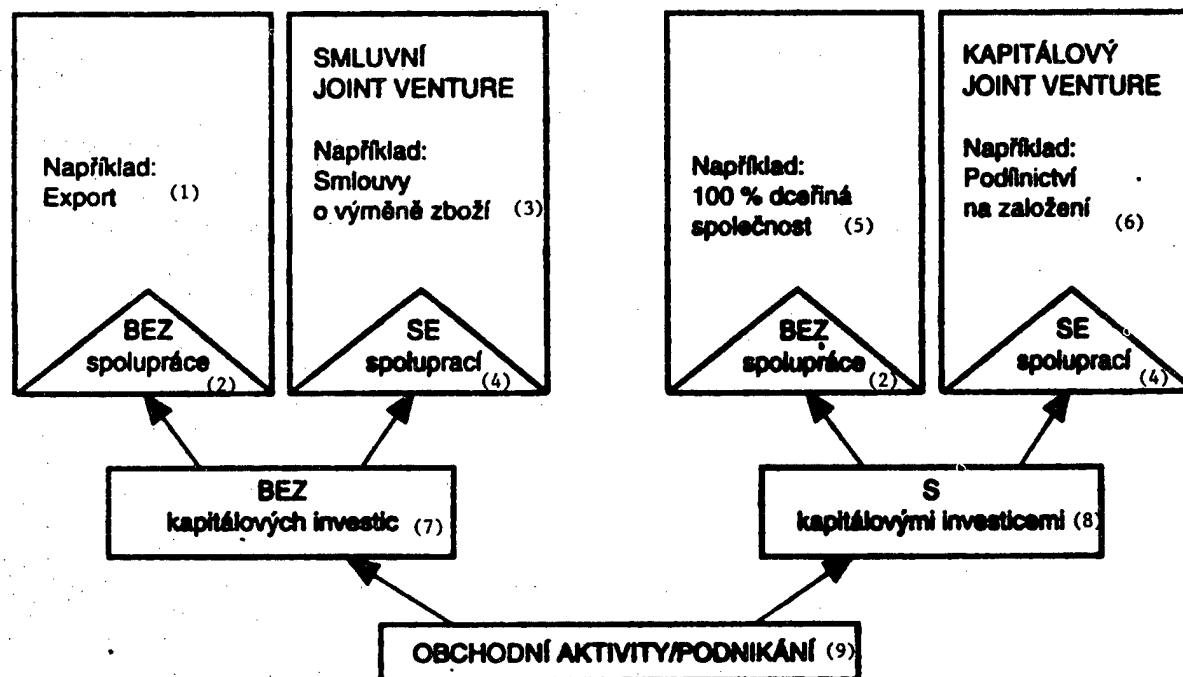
Například:
Export (1)

BEZ
spolupráce (2)

SMLUVNÍ
JOINT VENTURE

Například:
Smlouvy
o výměně zboží (3)

SE
spoluprací (4)

Například:
100 % dceřiná
společnost (5)

BEZ
spolupráce (2)

KAPITÁLOVÝ
JOINT VENTURE

Například:
Podílnictví
na založení (6)

SE
spoluprací (4)

BEZ
kapitálových investic (7)

S
kapitálovými investicemi (8)

OBCHODNÍ AKTIVITY/PODNIKÁNÍ (9)